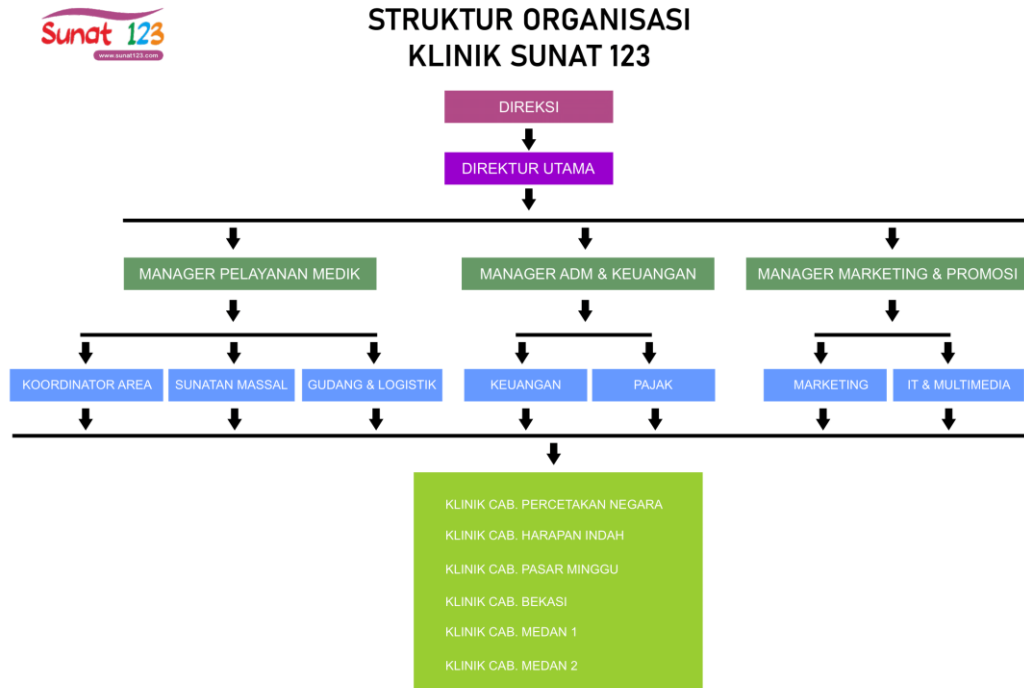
Sunat 123
www.sunat123.com

STRUKTUR ORGANISASI
KLINIK SUNAT 123

DIREKSI

DIREKTUR UTAMA

MANAGER PELAYANAN MEDIK

MANAGER ADM & KEUANGAN

MANAGER MARKETING & PROMOSI

KOORDINATOR AREA

SUNATAN MASSAL

GUDANG & LOGISTIK

KEUANGAN

PAJAK

MARKETING

IT & MULTIMEDIA

KLINIK CAB. PERCETAKAN NEGARA
KLINIK CAB. HARAPAN INDAH
KLINIK CAB. PASAR MINGGU
KLINIK CAB. BEKASI
KLINIK CAB. MEDAN 1
KLINIK CAB. MEDAN 2